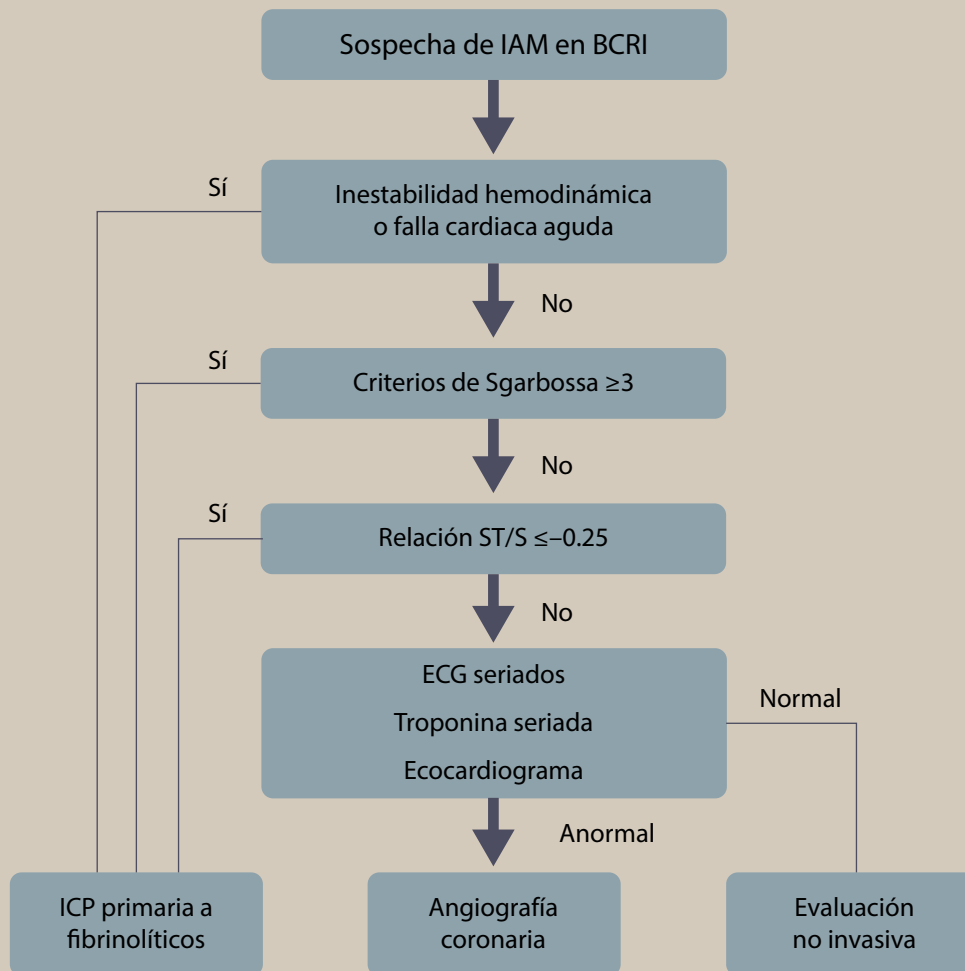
Sospecha de IAM en BCRI

Sí

Inestabilidad hemodinámica o falla cardiaca aguda

No

Sí

Criterios de Sgarbossa ≥3

No

Sí

Relación ST/S ≤−0.25

No

ECG seriados

Troponina seriada

Ecocardiograma

Normal

Anormal

ICP primaria a fibrinolíticos

Angiografía coronaria

Evaluación no invasiva